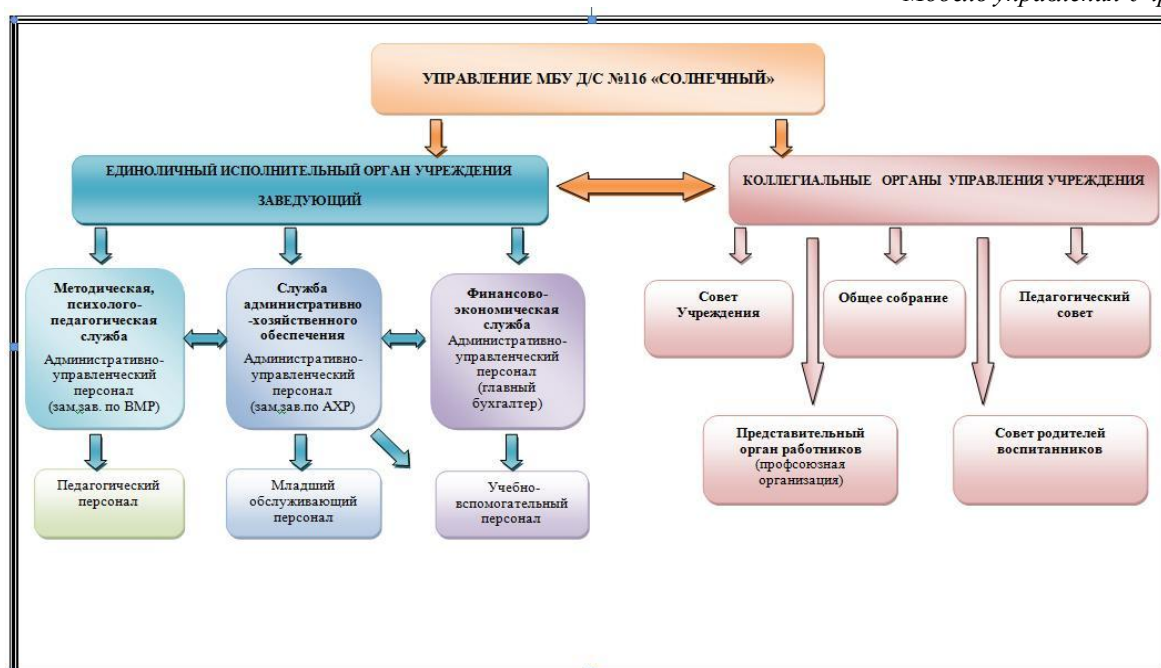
Модель управления в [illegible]

УПРАВЛЕНИЕ МБУ Д/С №116 «СОЛНЕЧНЫЙ»

ЕДИНОЛИЧНЫЙ ИСПОЛНИТЕЛЬНЫЙ ОРГАН УЧРЕЖДЕНИЯ ЗАВЕДУЮЩИЙ

КОЛЛЕГИАЛЬНЫЕ ОРГАНЫ УПРАВЛЕНИЯ УЧРЕЖДЕНИЯ

Методическая, психолого-педагогическая служба
Административно-управленческий персонал (зам.зав. по ВМР)

Служба административно-хозяйственного обеспечения
Административно-управленческий персонал (зам.зав.по АХР)

Финансово-экономическая служба
Административно-управленческий персонал (главный бухгалтер)

Педагогический персонал

Младший обслуживающий персонал

Учебно-вспомогательный персонал

Совет Учреждения

Общее собрание

Педагогический совет

Представительный орган работников (профсоюзная организация)

Совет родителей воспитанников